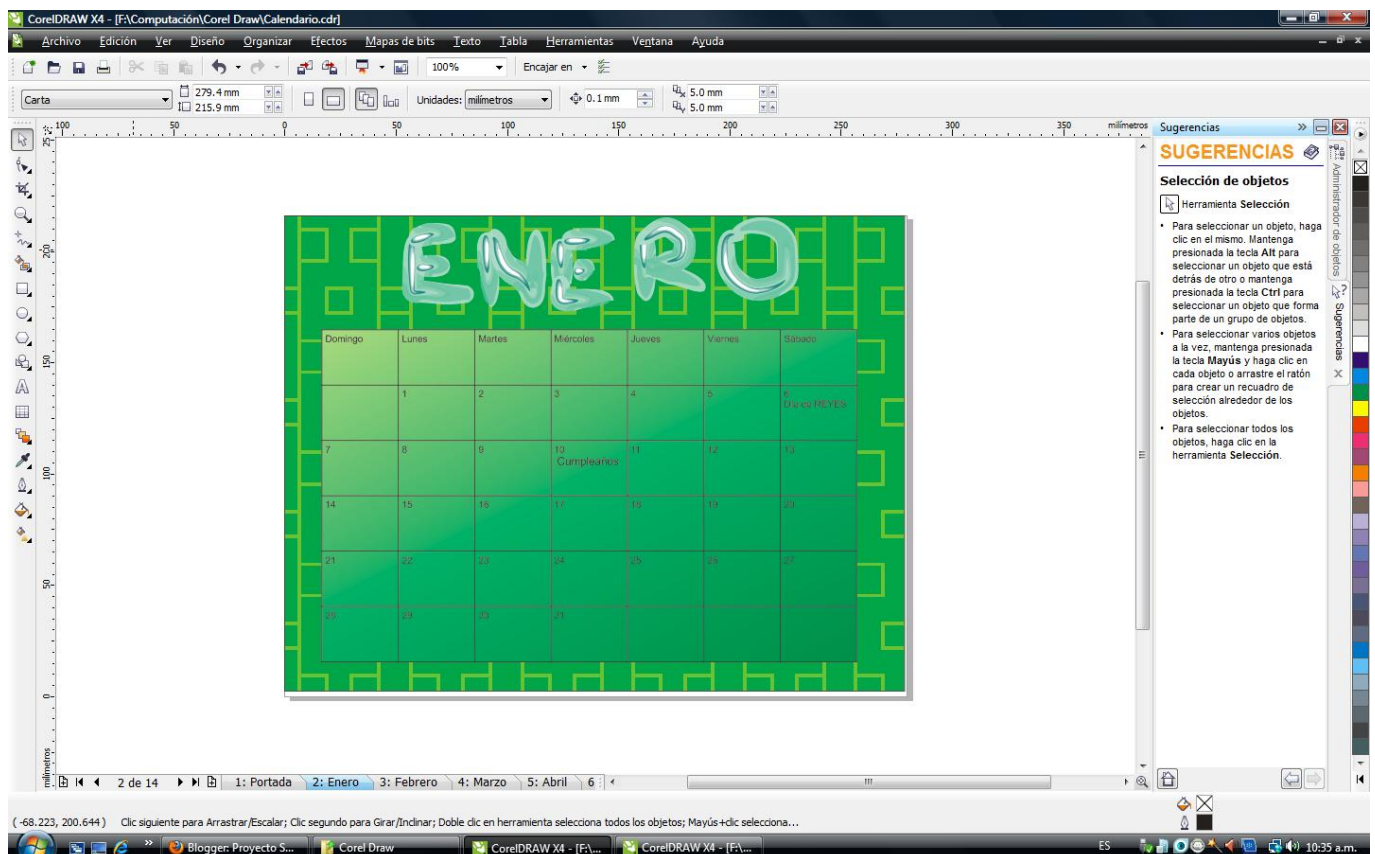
CorelDRAW X4 - [F:\Computación\Corel Draw\Calendario.cdr]

Archivo Edición Ver Diseño Organizar Efectos Mapas de bits Texto Tabla Herramientas Ventana Ayuda

100% Encajar en

Carta 279.4 mm 215.9 mm Unidades: milímetros 0.1 mm 5.0 mm 5.0 mm

milímetros

ENERO

| Domingo | Lunes | Martes | Miércoles | Jueves | Viernes | Sábado |
|---|---|---|---|---|---|---|
| | 1 | 2 | 3 | 4 | 5 | 6 Día de REYES |
| 7 | 8 | 9 | 10 Cumpleaños | 11 | 12 | 13 |
| 14 | 15 | 16 | 17 | 18 | 19 | 20 |
| 21 | 22 | 23 | 24 | 25 | 26 | 27 |
| 28 | 29 | 30 | 31 | | | |

Sugerencias

SUGERENCIAS

Selección de objetos

Herramienta Selección

• Para seleccionar un objeto, haga clic en el mismo. Mantenga presionada la tecla Alt para seleccionar un objeto que está detrás de otro o mantenga presionada la tecla Ctrl para seleccionar un objeto que forma parte de un grupo de objetos.
• Para seleccionar varios objetos a la vez, mantenga presionada la tecla Mayús y haga clic en cada objeto o arrastre el ratón para crear un recuadro de selección alrededor de los objetos.
• Para seleccionar todos los objetos, haga clic en la herramienta Selección.

Administrador de objetos Sugerencias

2 de 14 1: Portada 2: Enero 3: Febrero 4: Marzo 5: Abril 6

(-68.223, 200.644) Clic siguiente para Arrastrar/Escalar; Clic segundo para Girar/Inclinar; Doble clic en herramienta selecciona todos los objetos; Mayús+clic selecciona...

Blogger: Proyecto S... Corel Draw CorelDRAW X4 - [F:\... CorelDRAW X4 - [F:\... ES 10:35 a.m.